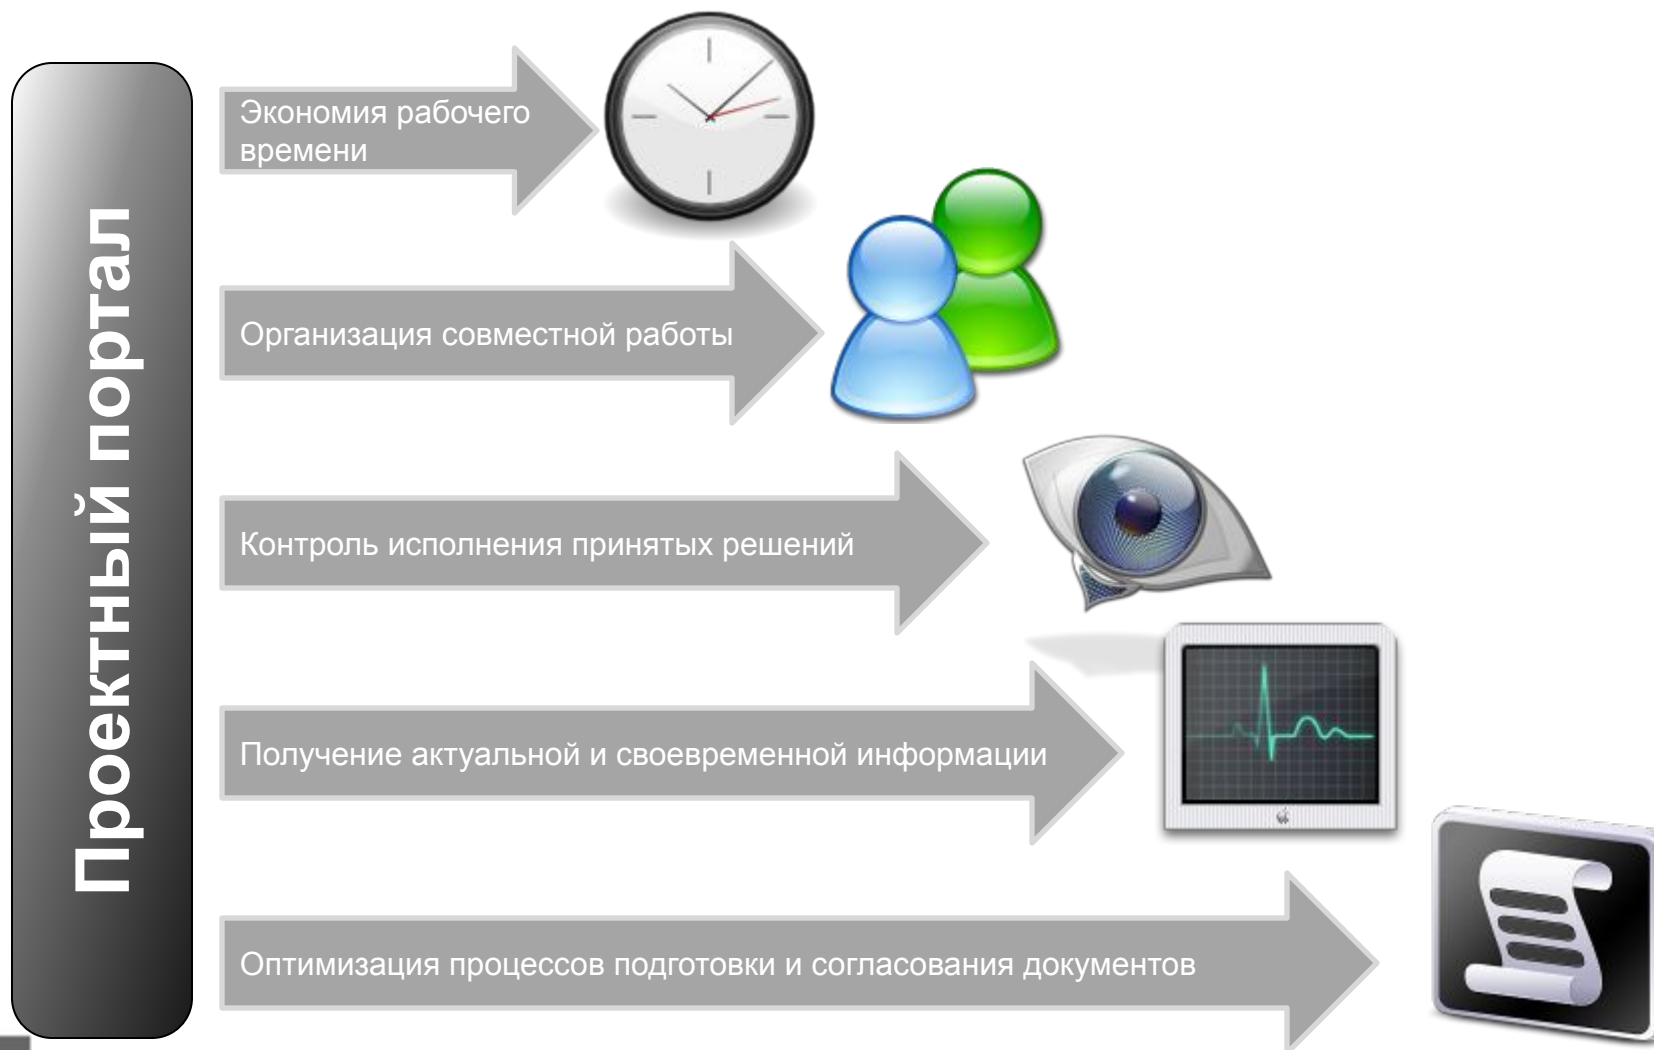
Проектный портал

Экономия рабочего времени

Организация совместной работы

Контроль исполнения принятых решений

Получение актуальной и своевременной информации

Оптимизация процессов подготовки и согласования документов